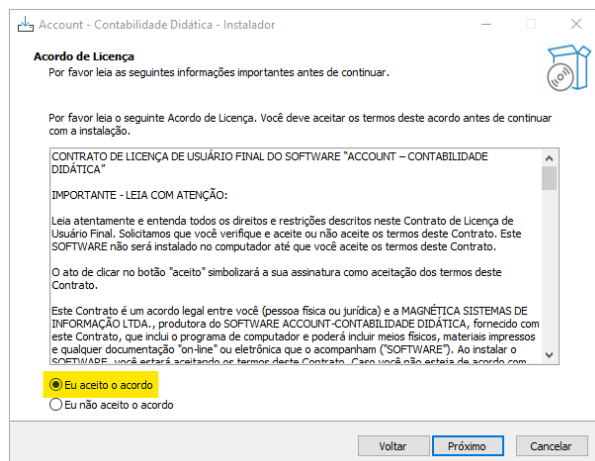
Account - Contabilidade Didática - Instalador

Acordo de Licença

Por favor leia as seguintes informações importantes antes de continuar.

Por favor leia o seguinte Acordo de Licença. Você deve aceitar os termos deste acordo antes de continuar com a instalação.

CONTRATO DE LICENÇA DE USUÁRIO FINAL DO SOFTWARE "ACCOUNT – CONTABILIDADE DIDÁTICA"

IMPORTANTE - LEIA COM ATENÇÃO:

Leia atentamente e entenda todos os direitos e restrições descritos neste Contrato de Licença de Usuário Final. Solicitamos que você verifique e aceite ou não aceite os termos deste Contrato. Este SOFTWARE não será instalado no computador até que você aceite os termos deste Contrato.

O ato de clicar no botão "aceito" simbolizará a sua assinatura como aceitação dos termos deste Contrato.

Este Contrato é um acordo legal entre você (pessoa física ou jurídica) e a MAGNÉTICA SISTEMAS DE INFORMAÇÃO LTDA., produtora do SOFTWARE ACCOUNT-CONTABILIDADE DIDÁTICA, fornecido com este Contrato, que inclui o programa de computador e poderá incluir meios físicos, materiais impressos e qualquer documentação "on-line" ou eletrônica que o acompanham ("SOFTWARE"). Ao instalar o SOFTWARE, você estará aceitando os termos deste Contrato. Caso você não esteja de acordo com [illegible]

Eu aceito o acordo
Eu não aceito o acordo

Voltar
Próximo
Cancelar